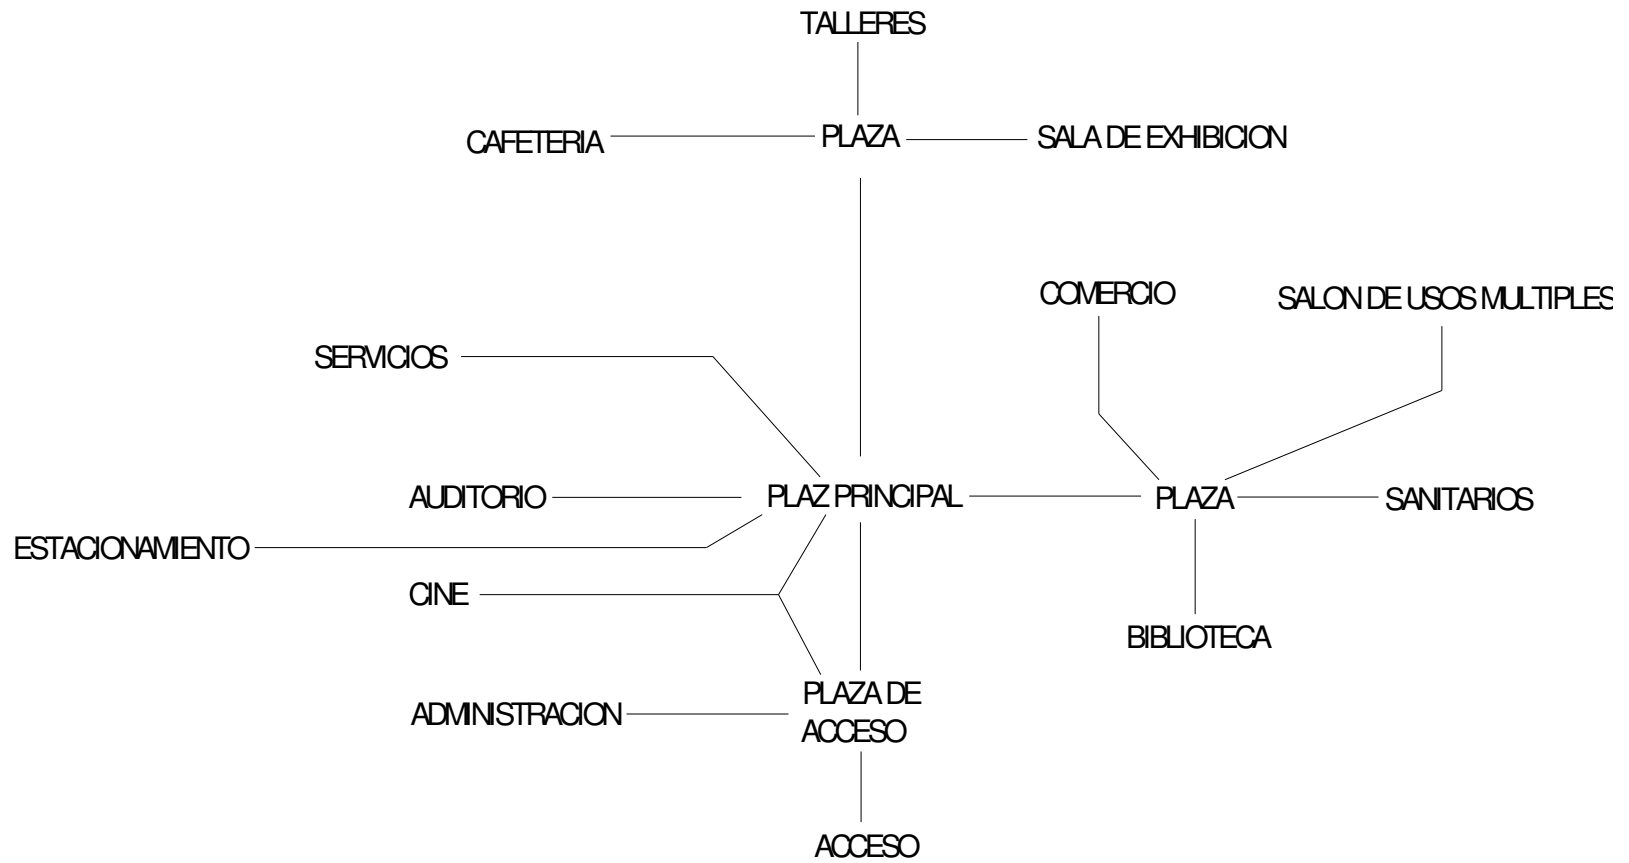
TALLERES

CAFETERIA

PLAZA

SALA DE EXHIBICION

COMERCIO

SALON DE USOS MULTIPLES

SERVICIOS

AUDITORIO

PLAZ PRINCIPAL

PLAZA

SANITARIOS

ESTACIONAMIENTO

CINE

BIBLIOTECA

ADMINISTRACION

PLAZA DE ACCESO

ACCESO